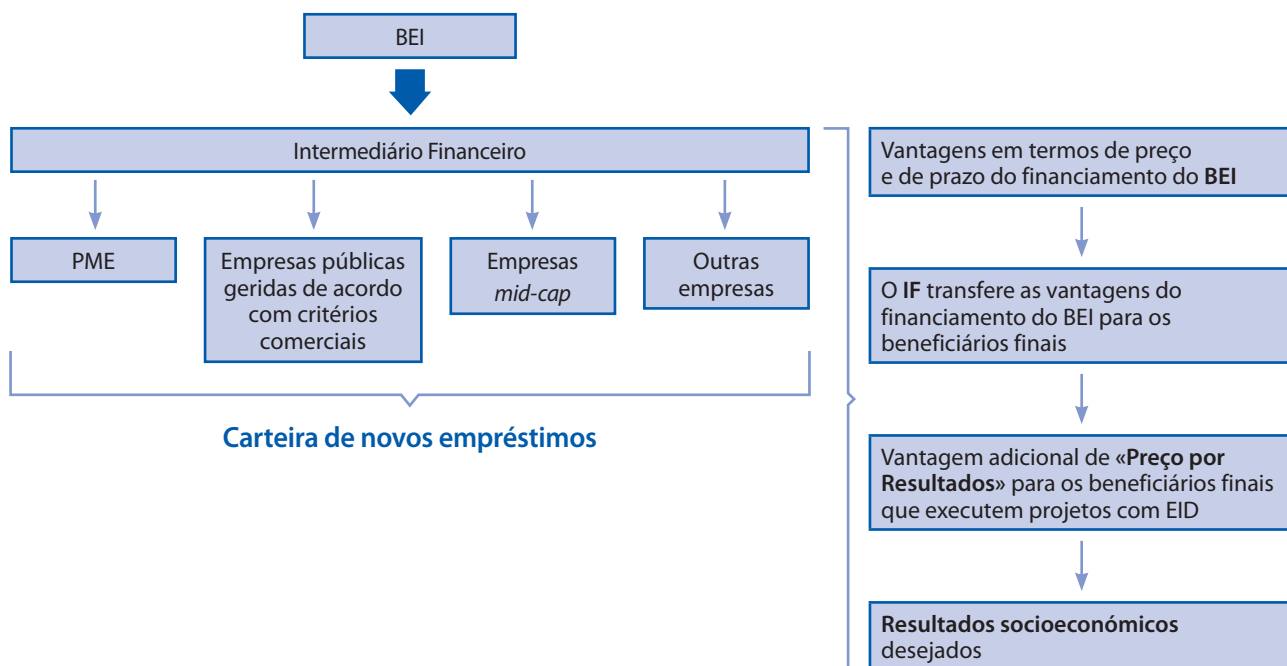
BEI

Intermediário Financeiro

PME

Empresas públicas geridas de acordo com critérios comerciais

Empresas *mid-cap*

Outras empresas

**Carteira de novos empréstimos**

Vantagens em termos de preço e de prazo do financiamento do **BEI**

O **IF** transfere as vantagens do financiamento do BEI para os beneficiários finais

Vantagem adicional de «**Preço por Resultados**» para os beneficiários finais que executem projetos com EID

**Resultados socioeconómicos** desejados